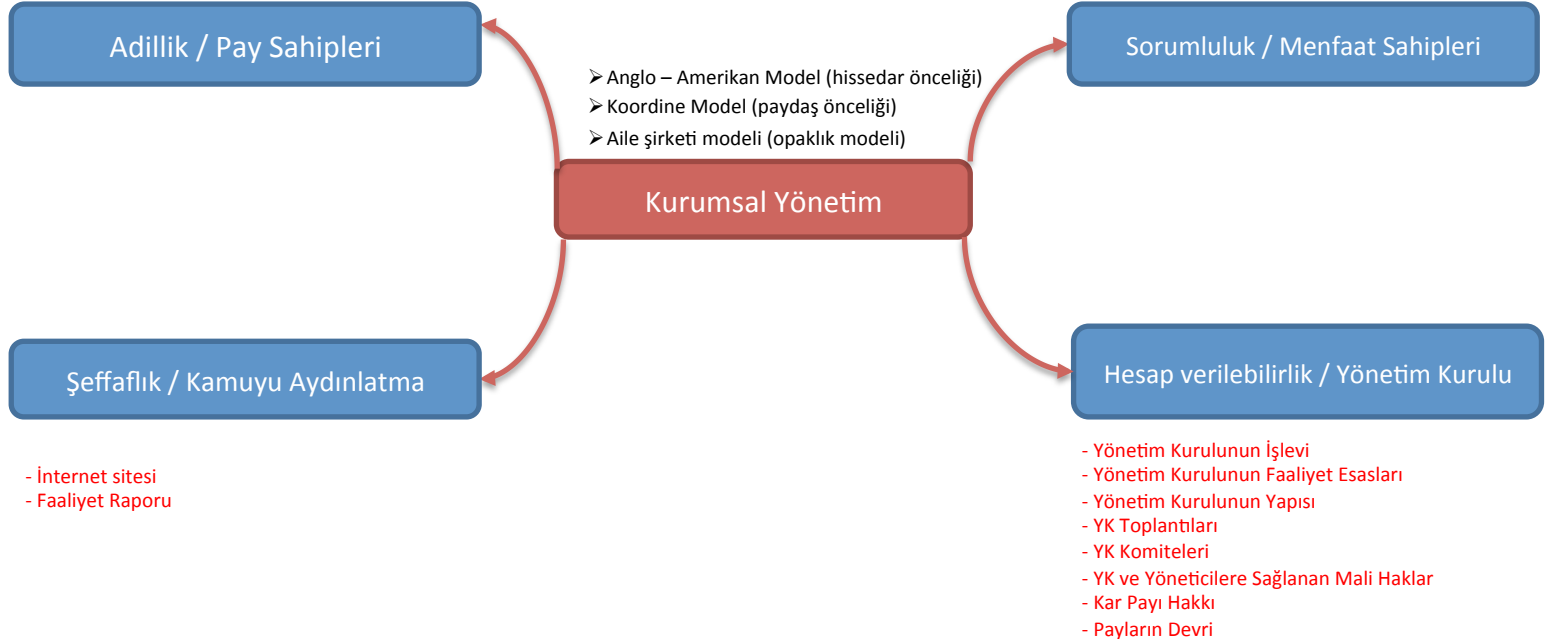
Adillik / Pay Sahipleri

➢Anglo – Amerikan Model (hissedar önceliği)
➢Koordine Model (paydaş önceliği)
➢Aile şirketi modeli (opaklık modeli)

Sorumluluk / Menfaat Sahipleri

Kurumsal Yönetim

Şeffaflık / Kamuyu Aydınlatma

Hesap verilebilirlik / Yönetim Kurulu

- İnternet sitesi
- Faaliyet Raporu

- Yönetim Kurulunun İşlevi
- Yönetim Kurulunun Faaliyet Esasları
- Yönetim Kurulunun Yapısı
- YK Toplantıları
- YK Komiteleri
- YK ve Yöneticilere Sağlanan Mali Haklar
- Kar Payı Hakkı
- Payların Devri